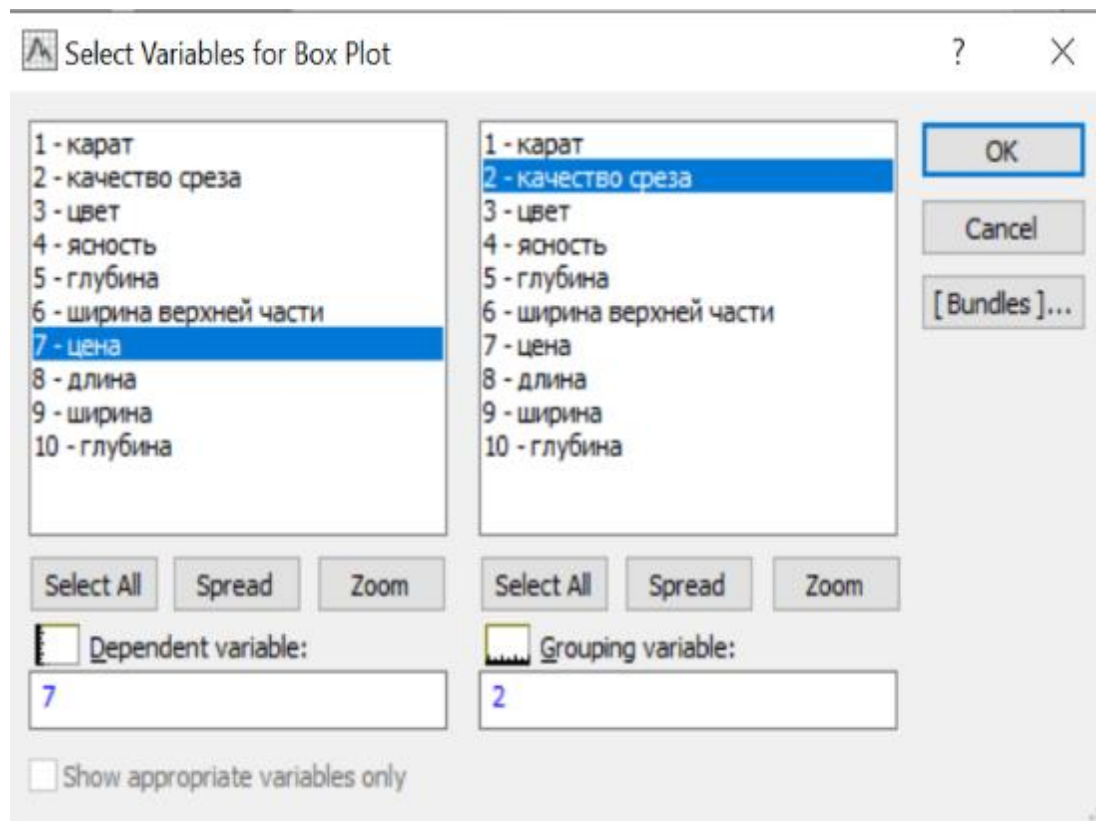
Select Variables for Box Plot

?

1 - карат
2 - качество среза
3 - цвет
4 - ясность
5 - глубина
6 - ширина верхней части
7 - цена
8 - длина
9 - ширина
10 - глубина

1 - карат
2 - качество среза
3 - цвет
4 - ясность
5 - глубина
6 - ширина верхней части
7 - цена
8 - длина
9 - ширина
10 - глубина

OK

Cancel

[ Bundles ]...

Select All  Spread  Zoom

Select All  Spread  Zoom

Dependent variable:

7

Grouping variable:

2

Show appropriate variables only